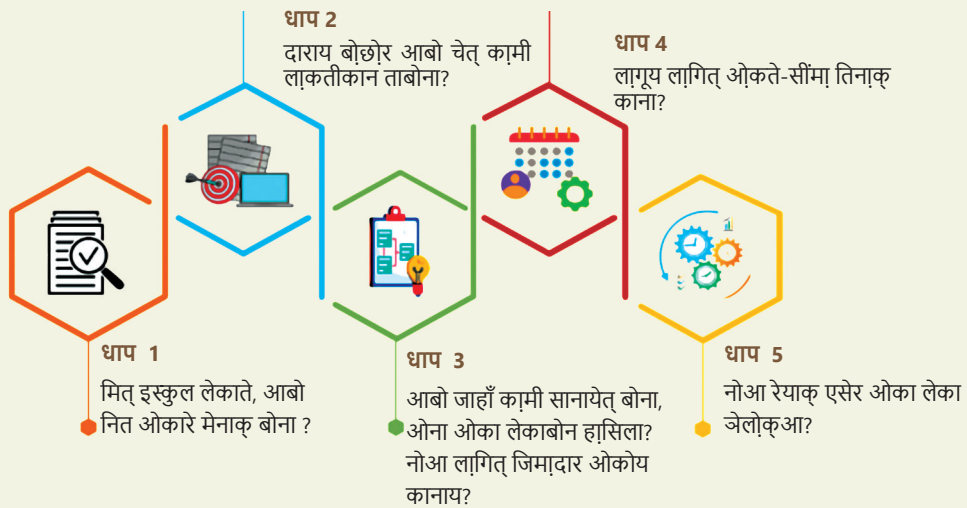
धाप 1

मित् इस्कुल लेकाते, आबो नित ओकारे मेनाक् बोना ?

धाप 2

दाराय बो़छो़र आबो चेत् का़मी ला़कतीकान ताबोना?

धाप 3

आबो जाहाँ का़मी सानायेत् बोना, ओना ओका लेकाबोन हा़सिला? नोआ ला़गित् जिमा़दार ओकोय कानाय?

धाप 4

ला़गूय ला़गित् ओ़कते-सींमा़ तिनाक् काना?

धाप 5

नोआ रेयाक् एसेर ओका लेका ञेलो़क्आ?